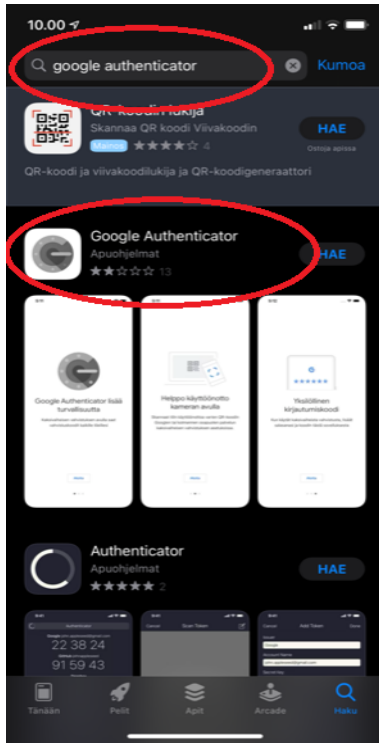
10.00

google authenticator

Kumoa

QR-koodinlukija

Skannaa QR koodi Viivakoodin

Mainos ★★★★☆ 4

HAE

Ostoja apissa

QR-koodi ja viivakoodilukija ja QR-koodigeneraattori

Google Authenticator

Apuohjelmat

★★☆☆☆ 13

HAE

Google Authenticator lisää turvallisuutta

Helppo käyttöönotto kameran avulla

Yksilöllinen kirjautumiskoodi

Authenticator

Apuohjelmat

★★★★★ 2

HAE

22 38 24

91 59 43

Cancel

Scan Token

Add Token

Done

Tänään

Pelit

Apit

Arcade

Haku